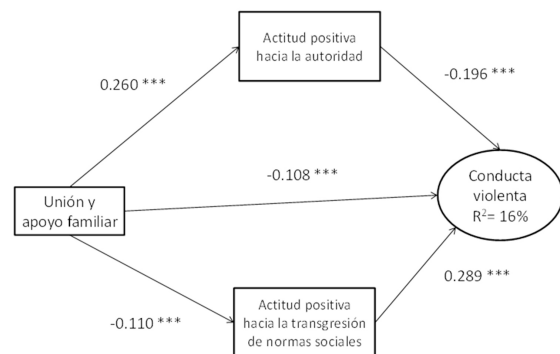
Actitud positiva hacia la autoridad

0.260 ***

-0.196 ***

-0.108 ***

Unión y apoyo familiar

Conducta violenta $R^2$= 16%

0.289 ***

-0.110 ***

Actitud positiva hacia la transgresión de normas sociales